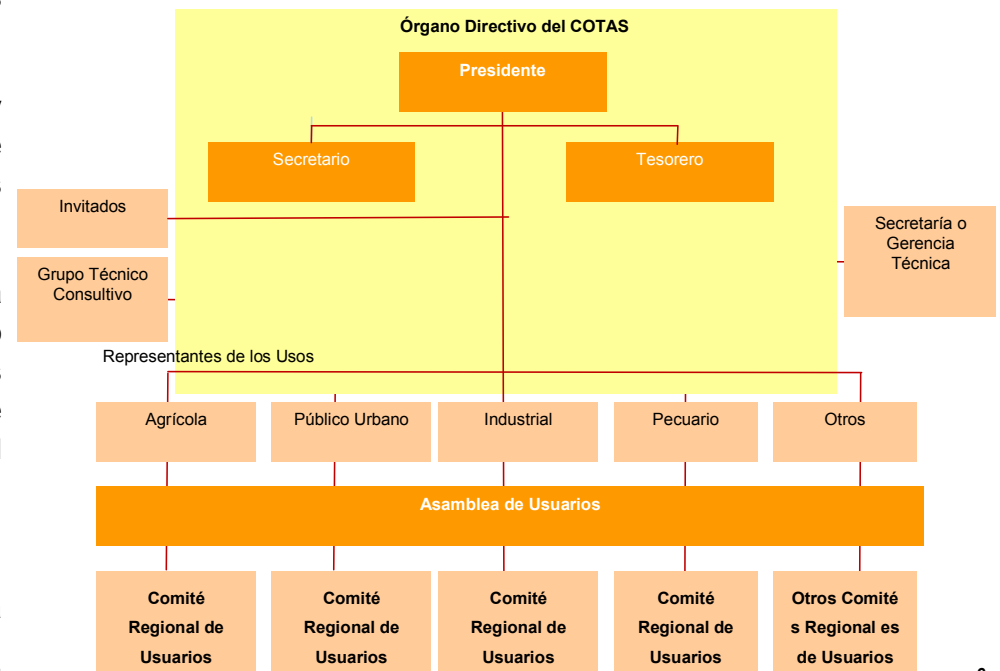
Órgano Directivo del COTAS

Presidente

Secretario

Tesorero

Invitados

Grupo Técnico Consultivo

Secretaría o Gerencia Técnica

Representantes de los Usos

Agrícola

Público Urbano

Industrial

Pecuario

Otros

Asamblea de Usuarios

Comité Regional de Usuarios

Comité Regional de Usuarios

Comité Regional de Usuarios

Comité Regional de Usuarios

Otros Comité s Regional es de Usuarios